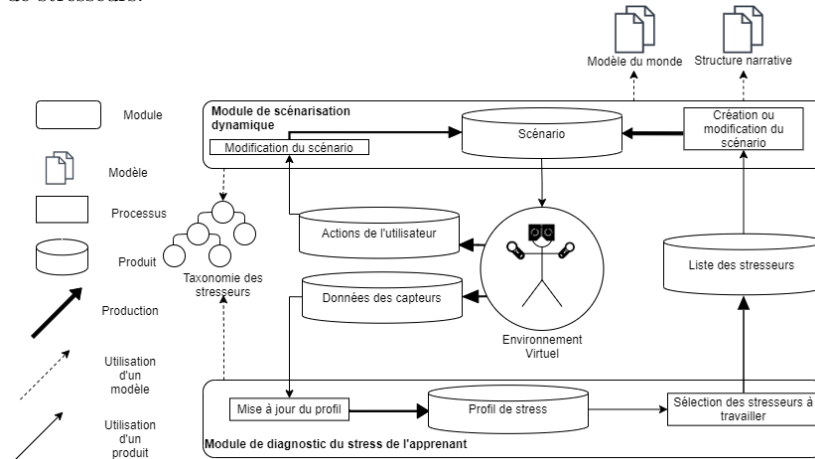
de stresseurs.

Modèle du monde
Structure narrative

Module
Modèle
Processus
Produit
Production
Utilisation d'un modèle
Utilisation d'un produit

Module de scénarisation dynamique
Modification du scénario
Scénario
Création ou modification du scénario

Taxonomie des stresseurs
Actions de l'utilisateur
Données des capteurs
Environnement Virtuel
Liste des stresseurs

Mise à jour du profil
Profil de stress
Sélection des stresseurs à travailler
Module de diagnostic du stress de l'apprenant